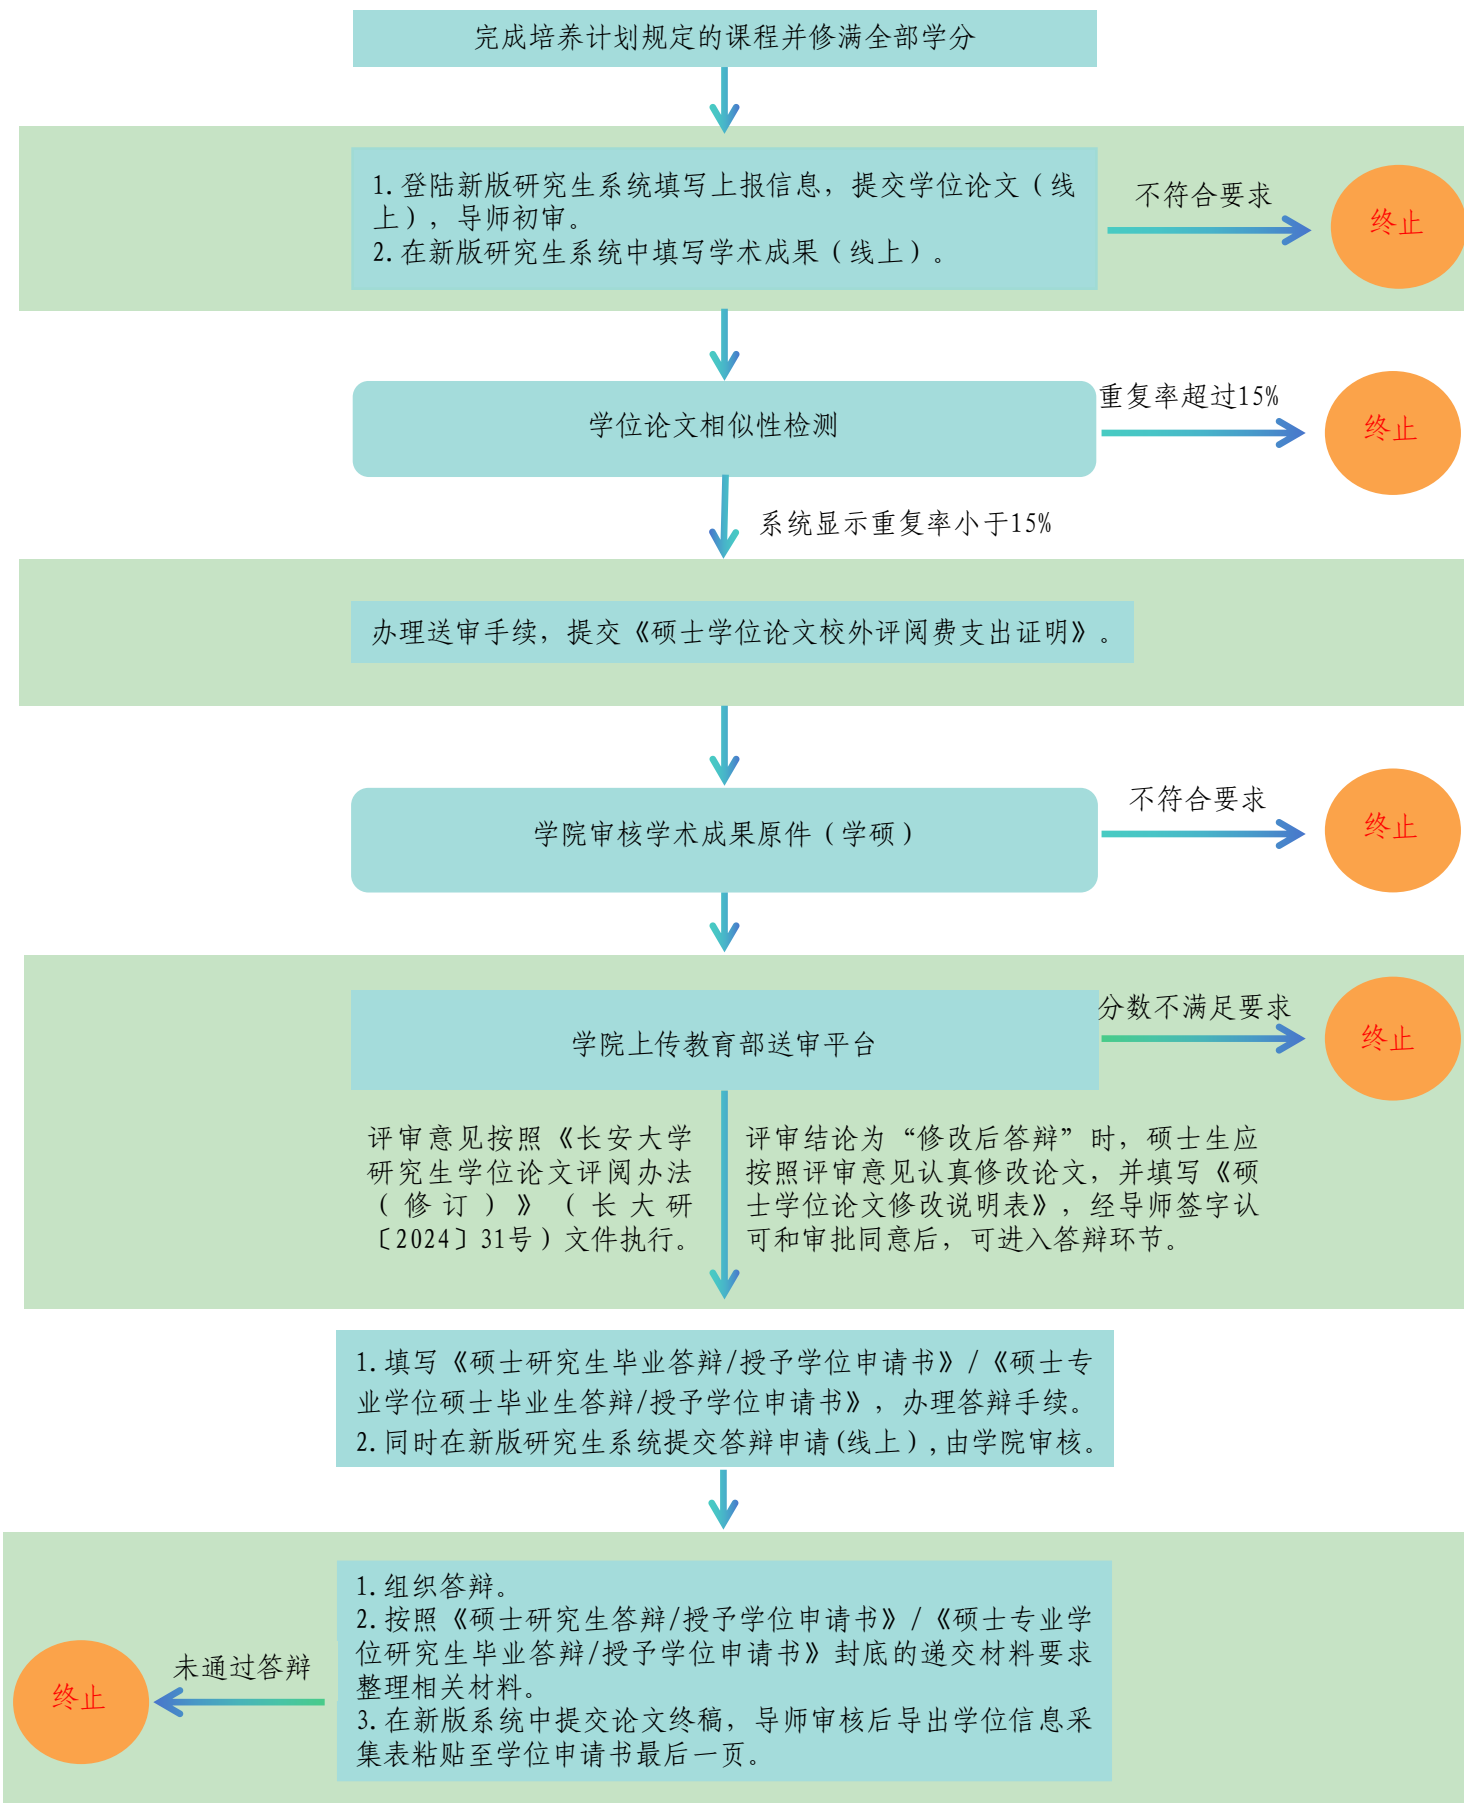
完成培养计划规定的课程并修满全部学分

1. 登陆新版研究生系统填写上报信息，提交学位论文（线上），导师初审。
2. 在新版研究生系统中填写学术成果（线上）。

不符合要求

终止

学位论文相似性检测

重复率超过15%

终止

系统显示重复率小于15%

办理送审手续，提交《硕士学位论文校外评阅费支出证明》。

学院审核学术成果原件（学硕）

不符合要求

终止

学院上传教育部送审平台

分数不满足要求

终止

评审意见按照《长安大学研究生学位论文评阅办法（修订）》（长大研〔2024〕31号）文件执行。

评审结论为“修改后答辩”时，硕士生应按照评审意见认真修改论文，并填写《硕士学位论文修改说明表》，经导师签字认可和审批同意后，可进入答辩环节。

1. 填写《硕士研究生毕业答辩/授予学位申请书》/《硕士专业学位硕士毕业生答辩/授予学位申请书》，办理答辩手续。
2. 同时在新版研究生系统提交答辩申请(线上)，由学院审核。

1. 组织答辩。
2. 按照《硕士研究生答辩/授予学位申请书》/《硕士专业学位研究生毕业答辩/授予学位申请书》封底的递交材料要求整理相关材料。
3. 在新版系统中提交论文终稿，导师审核后导出学位信息采集表粘贴至学位申请书最后一页。

未通过答辩

终止